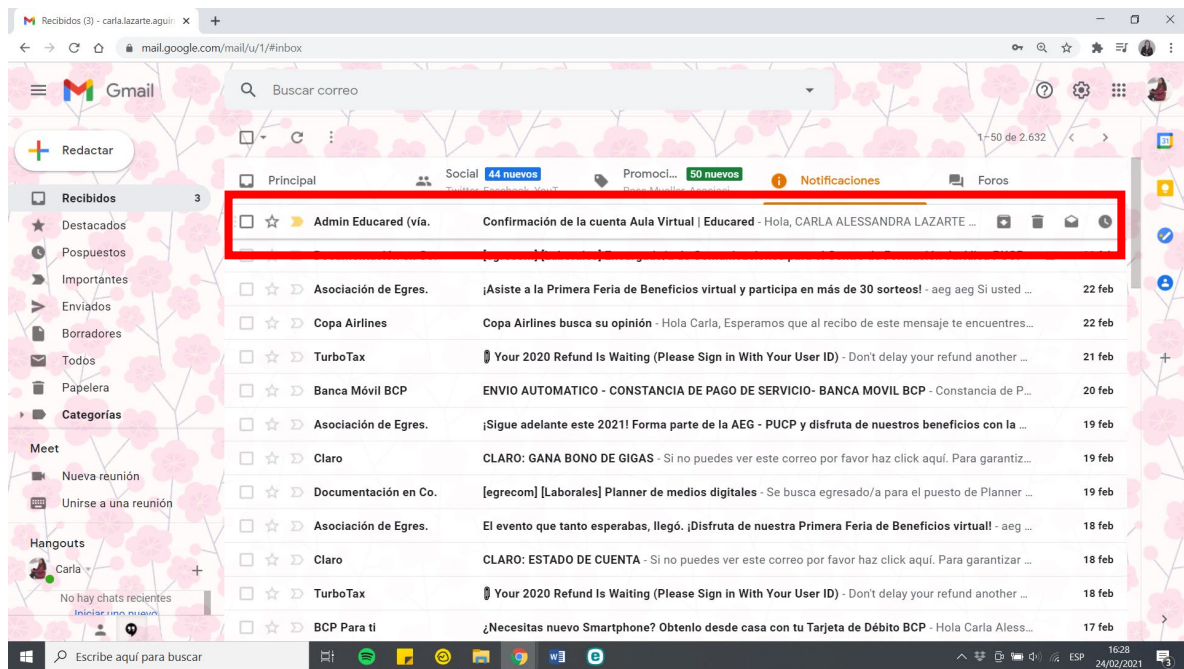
Recibidos (3) - carla.lazarte.aguir ×
mail.google.com/mail/u/1/#inbox

Gmail
Buscar correo

Redactar
Recibidos 3
Destacados
Pospuestos
Importantes
Enviados
Borradores
Todos
Papelera
Categorías
Meet
Nueva reunión
Unirse a una reunión
Hangouts
Carla
No hay chats recientes
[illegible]

1–50 de 2.632

Principal
Social 44 nuevos
Twitter, Facebook, YouT...
Promoci... 50 nuevos
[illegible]
Notificaciones
Foros

Admin Educared (vía. Confirmación de la cuenta Aula Virtual | Educared - Hola, CARLA ALESSANDRA LAZARTE ...
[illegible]
Asociación de Egres. ¡Asiste a la Primera Feria de Beneficios virtual y participa en más de 30 sorteos! - aeg aeg Si usted ... 22 feb
Copa Airlines Copa Airlines busca su opinión - Hola Carla, Esperamos que al recibo de este mensaje te encuentres... 22 feb
TurboTax Your 2020 Refund Is Waiting (Please Sign in With Your User ID) - Don't delay your refund another ... 21 feb
Banca Móvil BCP ENVIO AUTOMATICO - CONSTANCIA DE PAGO DE SERVICIO- BANCA MOVIL BCP - Constancia de P... 20 feb
Asociación de Egres. ¡Sigue adelante este 2021! Forma parte de la AEG - PUCP y disfruta de nuestros beneficios con la ... 19 feb
Claro CLARO: GANA BONO DE GIGAS - Si no puedes ver este correo por favor haz click aquí. Para garantiz... 19 feb
Documentación en Co. [egrecom] [Laborales] Planner de medios digitales - Se busca egresado/a para el puesto de Planner ... 19 feb
Asociación de Egres. El evento que tanto esperabas, llegó. ¡Disfruta de nuestra Primera Feria de Beneficios virtual! - aeg ... 18 feb
Claro CLARO: ESTADO DE CUENTA - Si no puedes ver este correo por favor haz click aquí. Para garantizar ... 18 feb
TurboTax Your 2020 Refund Is Waiting (Please Sign in With Your User ID) - Don't delay your refund another ... 18 feb
BCP Para ti ¿Necesitas nuevo Smartphone? Obtenlo desde casa con tu Tarjeta de Débito BCP - Hola Carla Aless... 17 feb

Escribe aquí para buscar
ESP 16:28 24/02/2021